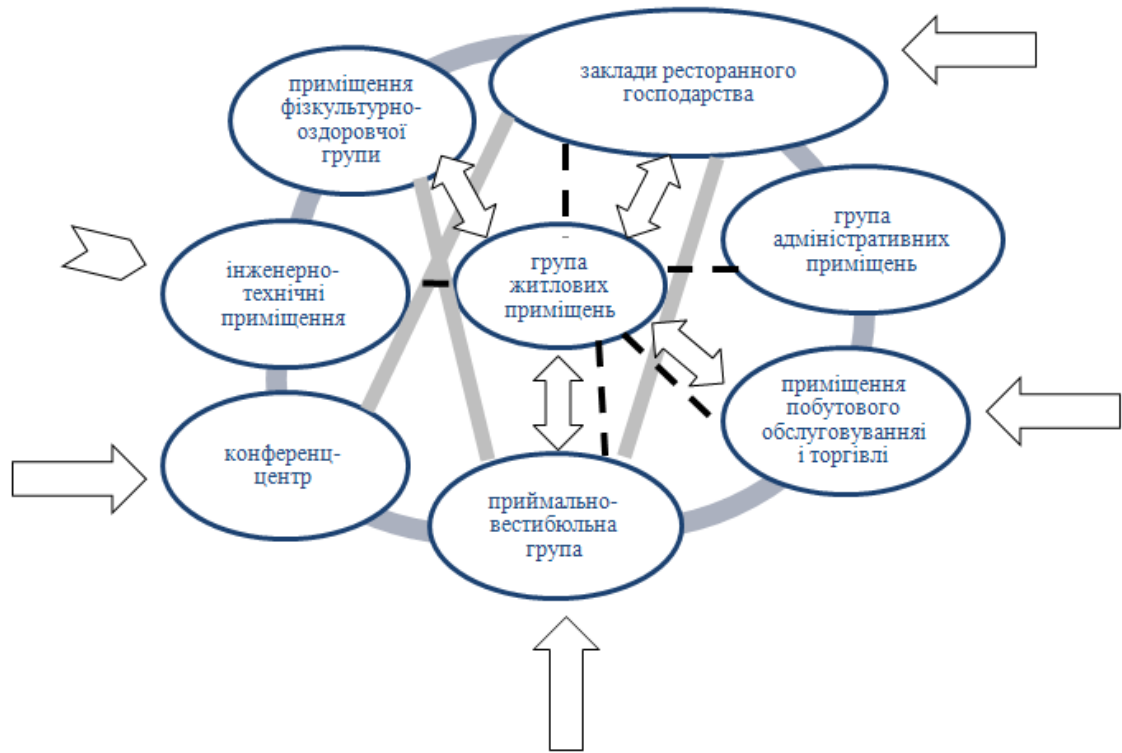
приміщення фізкультурно-оздоровчої групи

заклади ресторанного господарства

група адміністративних приміщень

інженерно-технічні приміщення

група житлових приміщень

приміщення побутового обслуговуванні і торгівлі

конференц-центр

приймально-вестибюльна група